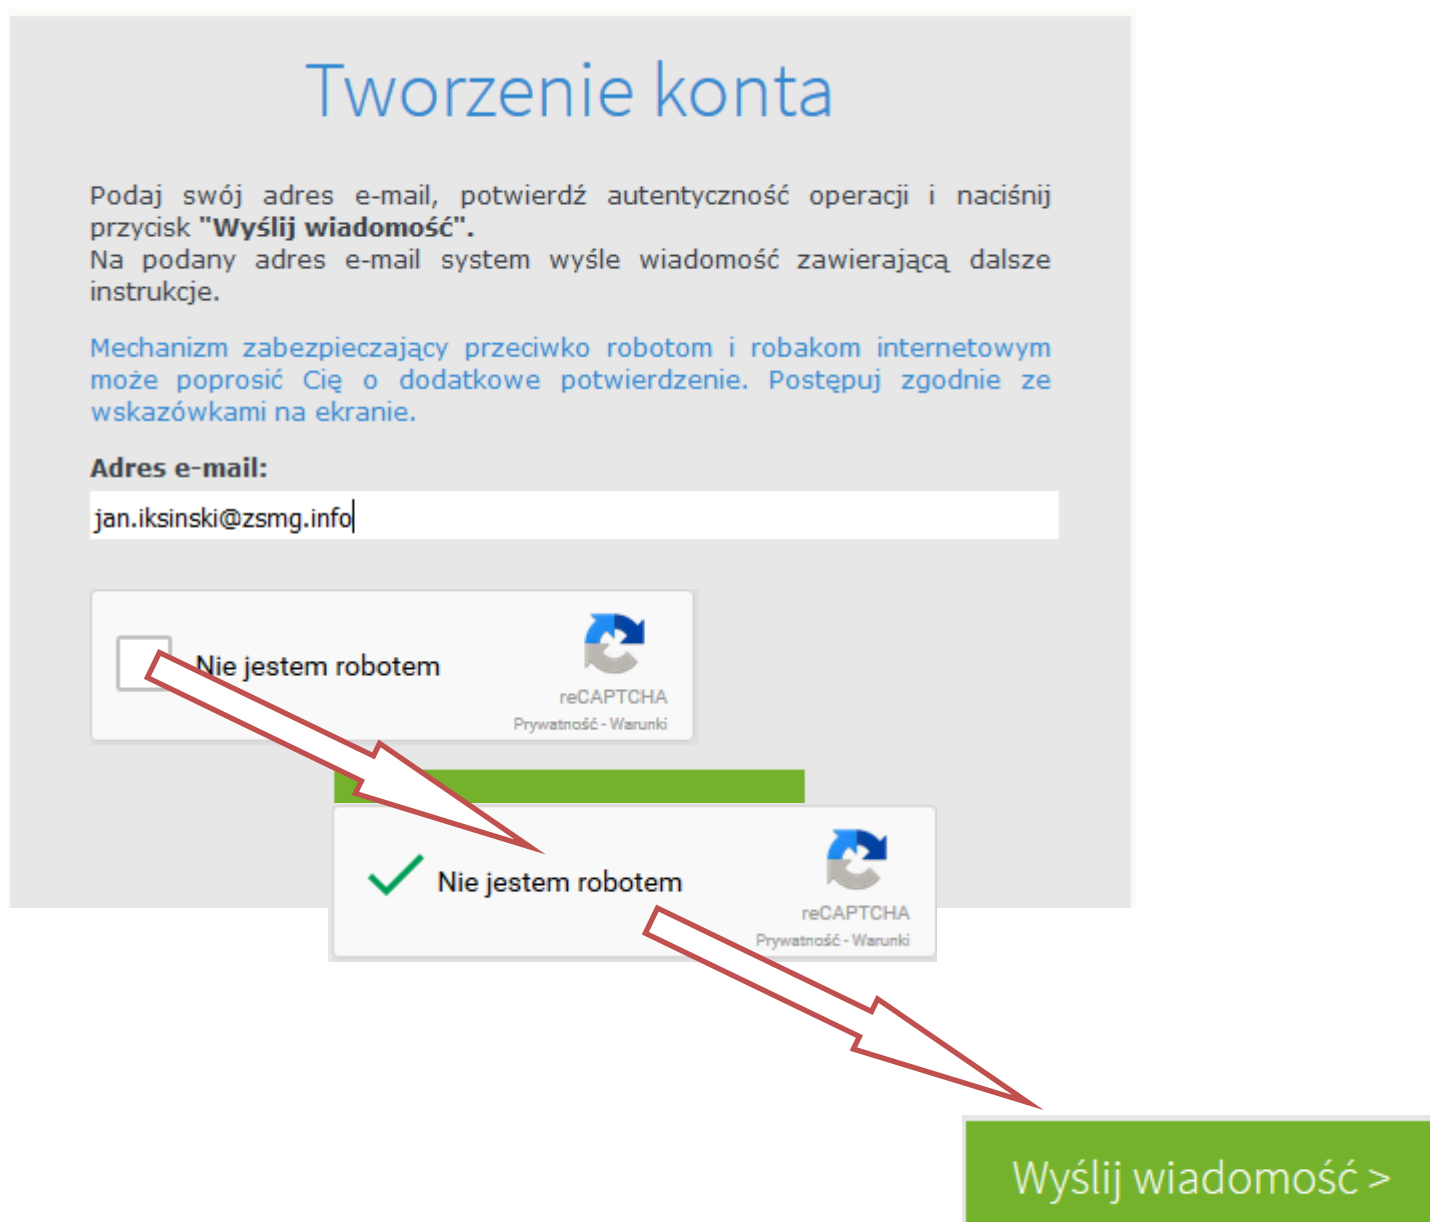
Tworzenie konta

Podaj swój adres e-mail, potwierdź autentyczność operacji i naciśnij przycisk **"Wyślij wiadomość".**
Na podany adres e-mail system wyśle wiadomość zawierającą dalsze instrukcje.

Mechanizm zabezpieczający przeciwko robotom i robakom internetowym może poprosić Cię o dodatkowe potwierdzenie. Postępuj zgodnie ze wskazówkami na ekranie.

**Adres e-mail:**

jan.iksinski@zsmg.info

Nie jestem robotem
reCAPTCHA
Prywatność - Warunki

Nie jestem robotem
reCAPTCHA
Prywatność - Warunki

Wyślij wiadomość >